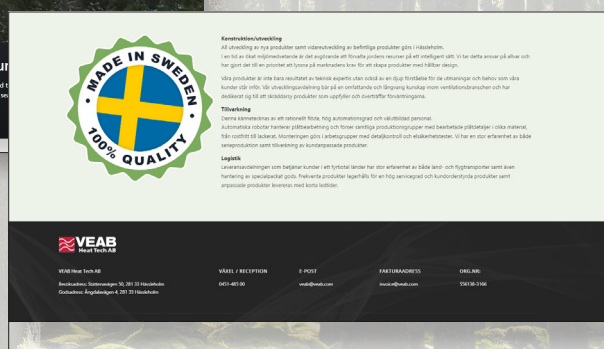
MADE IN SWEDEN
100% QUALITY

Konstruktion/utveckling
All utveckling av nya produkter samt vidareutveckling av befintliga produkter görs i Hässleholm.
I en tid av ökat miljömedvetande är det avgörande att försalta jordens resurser på ett intelligent sätt. Vi tar detta ansvar på allvar och har gjort det till en prioritet att lyssna på marknadens krav för att skapa produkter med hållbar design.

Våra produkter är inte bara resultatet av teknisk expertis utan också av en djup förståelse för de utmaningar och behov som våra kunder står inför. Vår utvecklingsavdelning bär på en omfattande och långvarig kunskap inom ventilationsbranschen och har dedikerat sig till att skräddarsy produkter som uppfyller och överträffar förväntningarna.

Tillverkning
Denna kännetecknas av ett rationellt flöde, hög automationsgrad och välutbildad personal.
Automatiska robotar hanterar plåtbearbetning och fixerar samtliga produktionsgrupper med bearbetade plåtdetaljer i olika material, från rostfritt till lackerat. Monteringen görs i arbetsgrupper med detaljkontroll och elsäkerhetstester. Vi har en stor erfarenhet av både serieproduktion samt tillverkning av kundanpassade produkter.

Logistik
Leveranssäkerheten som betjänar kunder i ett tjugotal länder har stor erfarenhet av både land- och flygtransporter samt även hantering av specialpackat gods. Frekventa produkter lagerhålls för en hög servicegrad och kunderdersyrda produkter samt anpassade produkter levereras med korta ledtider.

VEAB
Heat Tech AB

VEAB Heat Tech AB
Besöksadress: Stattenavägen 50, 281 33 Hässleholm
Godsadress: Ängdalavägen 4, 281 33 Hässleholm

VÄXEL / RECEPTION
0451-485 00

E-POST
veab@veab.com

FAKTURAADRESS
invoice@veab.com

ORG.NR:
556138-3166